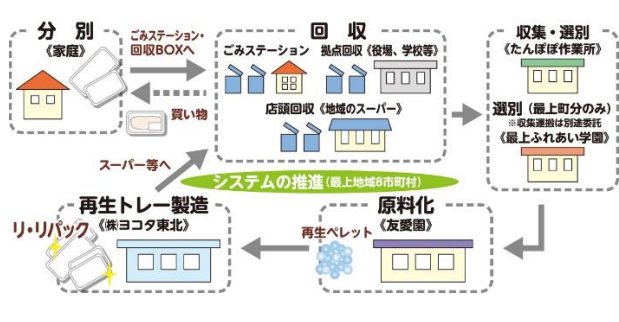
分　別
《家庭》

ごみステーション・回収BOXへ

買い物

回　収

ごみステーション　拠点回収（役場、学校等）

店頭回収（地域のスーパー）

収集・選別
《たんぽぽ作業所》

選別（最上町分のみ）
※収集運搬は別途委託
《最上ふれあい学園》

スーパー等へ

システムの推進（最上地域8市町村）

再生トレー製造
《㈱ヨコタ東北》

リ・リパック

再生ペレット

原料化
《友愛園》